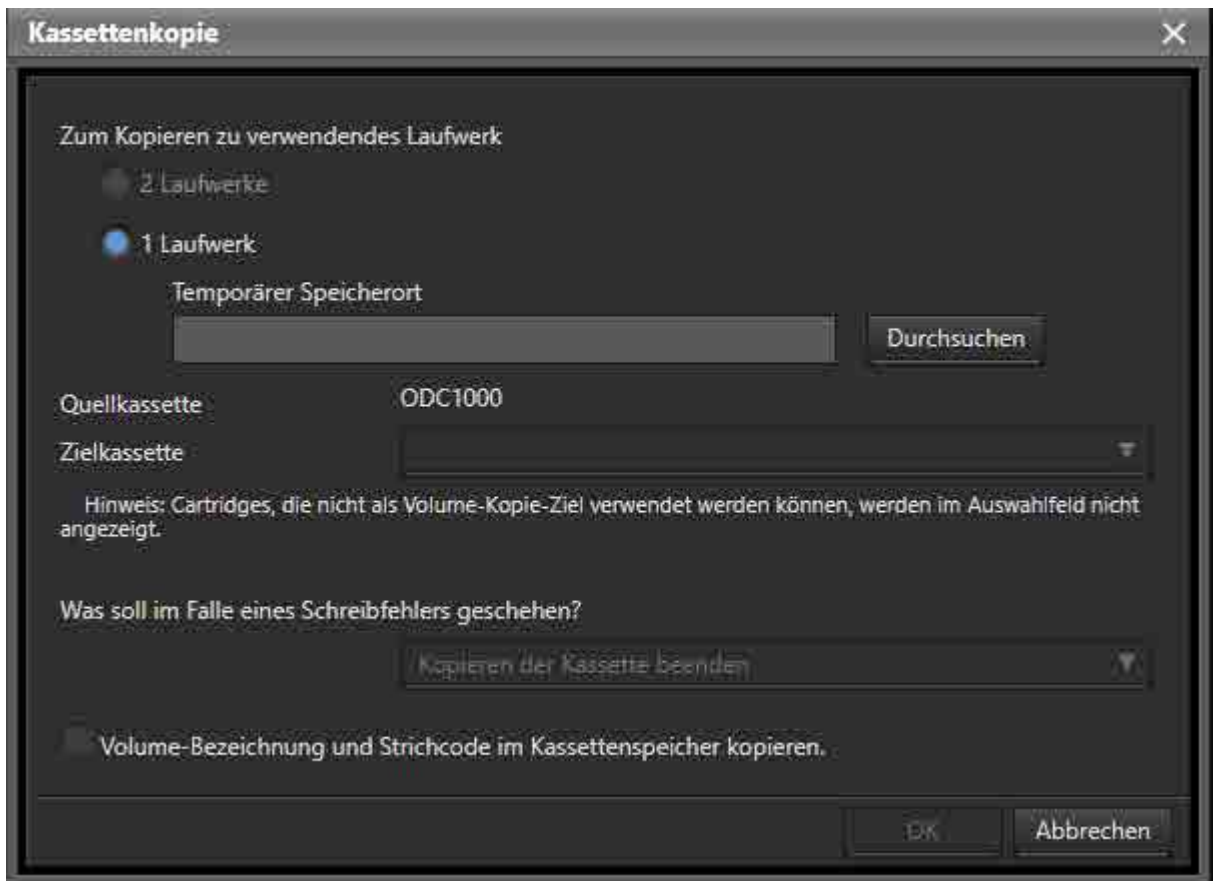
Kassettenkopie

Zum Kopieren zu verwendendes Laufwerk

2 Laufwerke

1 Laufwerk

Temporärer Speicherort

Durchsuchen

Quellkassette ODC1000

Zielkassette

Hinweis: Cartridges, die nicht als Volume-Kopie-Ziel verwendet werden können, werden im Auswahlfeld nicht angezeigt.

Was soll im Falle eines Schreibfehlers geschehen?

Kopieren der Kassette beenden

Volume-Bezeichnung und Strichcode im Kassettenspeicher kopieren.

OK

Abbrechen